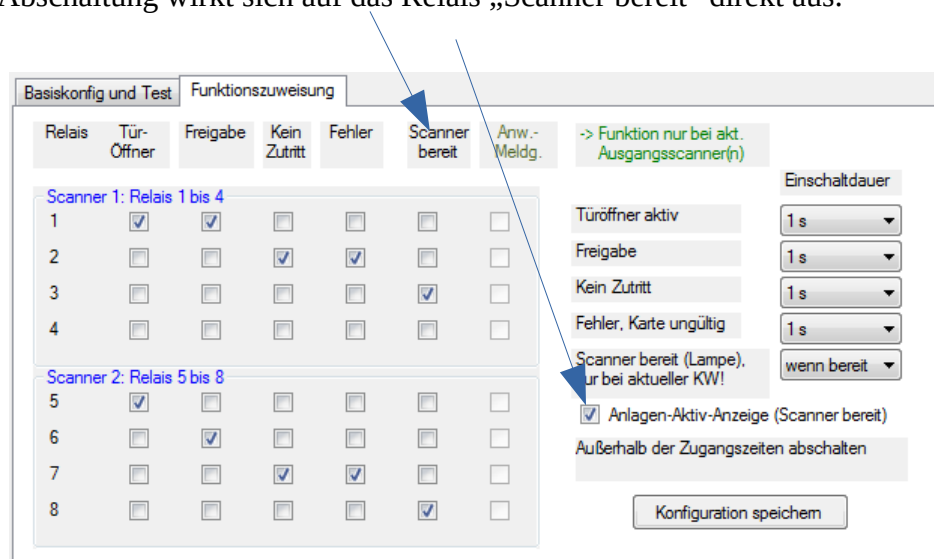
Abschaltung wirkt sich auf das Relais „Scanner bereit“ direkt aus.

Basiskonfig und Test | Funktionszuweisung

| Relais | Tür-Öffner | Freigabe | Kein Zutritt | Fehler | Scanner bereit | Anw.-Meldg. |
|---|---|---|---|---|---|---|
| Scanner 1: Relais 1 bis 4 | | | | | | |
| 1 | ☑ | ☑ | ☐ | ☐ | ☐ | ☐ |
| 2 | ☐ | ☐ | ☑ | ☑ | ☐ | ☐ |
| 3 | ☐ | ☐ | ☐ | ☐ | ☑ | ☐ |
| 4 | ☐ | ☐ | ☐ | ☐ | ☐ | ☐ |
| Scanner 2: Relais 5 bis 8 | | | | | | |
| 5 | ☑ | ☐ | ☐ | ☐ | ☐ | ☐ |
| 6 | ☐ | ☑ | ☐ | ☐ | ☐ | ☐ |
| 7 | ☐ | ☐ | ☑ | ☑ | ☐ | ☐ |
| 8 | ☐ | ☐ | ☐ | ☐ | ☑ | ☐ |

-> Funktion nur bei akt. Ausgangsscanner(n)

Einschaltdauer

Türöffner aktiv 1 s

Freigabe 1 s

Kein Zutritt 1 s

Fehler, Karte ungültig 1 s

Scanner bereit (Lampe), nur bei aktueller KW! wenn bereit

☑ Anlagen-Aktiv-Anzeige (Scanner bereit)

Außerhalb der Zugangszeiten abschalten

Konfiguration speichern